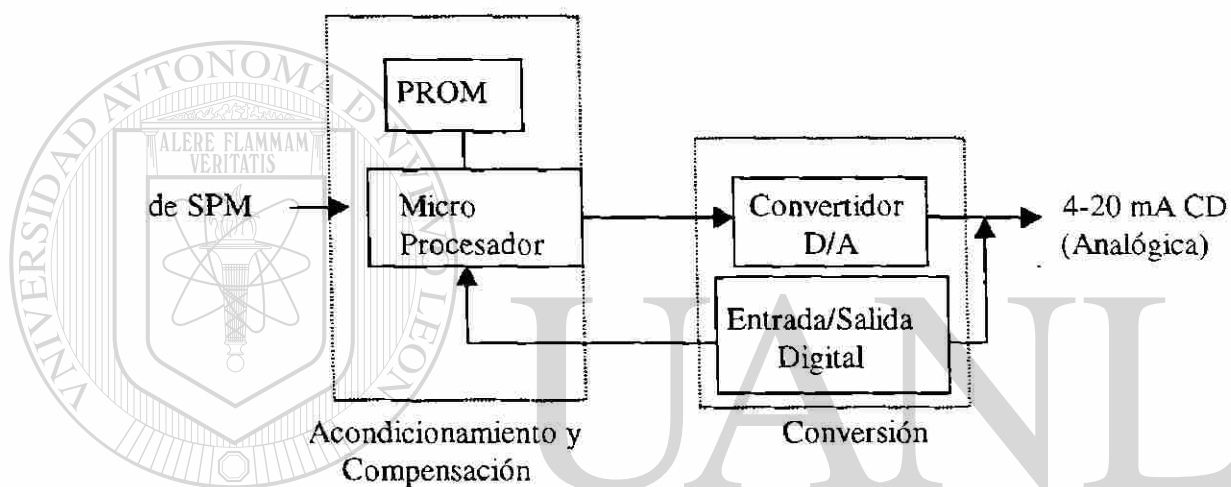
UNIVERSIDAD AUTÓNOMA DE NUEVO LEÓN

ALERE FLAMMAM VERITATIS

PROM

de SPM

Micro Procesador

Convertidor D/A

4-20 mA CD (Analógica)

Entrada/Salida Digital

Acondicionamiento y Compensación

Conversión

UANL